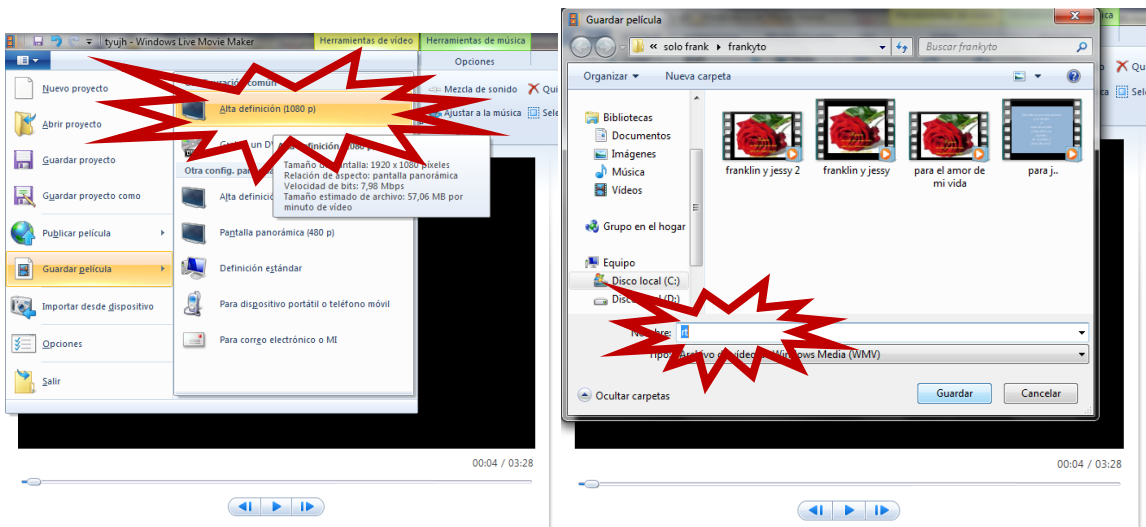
tyujh - Windows Live Movie Maker
Herramientas de vídeo
Herramientas de música
Opciones
Nuevo proyecto
Abrir proyecto
Guardar proyecto
Guardar proyecto como
Publicar película
Guardar película
Importar desde dispositivo
Opciones
Salir
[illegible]ración común
Alta definición (1080 p)
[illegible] un DV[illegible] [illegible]finición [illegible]
Tamaño d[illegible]antalla: 1920 x 1080 píxeles
Relación de aspecto: pantalla panorámica
Velocidad de bits: 7,98 Mbps
Tamaño estimado de archivo: 57,06 MB por minuto de vídeo
Otra config. pan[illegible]
Alta definici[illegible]
Pantalla panorámica (480 p)
Definición estándar
Para dispositivo portátil o teléfono móvil
Para correo electrónico o MI
Mezcla de sonido
Ajustar a la música
Qui
Sele
00:04 / 03:28

Guardar película
« solo frank ▸ frankyto
Buscar frankyto
Organizar ▾
Nueva carpeta
Bibliotecas
Documentos
Imágenes
Música
Vídeos
Grupo en el hogar
Equipo
Disco local (C:)
Disc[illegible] (D:)
franklin y jessy 2
franklin y jessy
para el amor de mi vida
para j..
N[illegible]bre:
Tipo: Archivo d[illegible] vídeo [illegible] Windows Media (WMV)
Ocultar carpetas
Guardar
Cancelar
00:04 / 03:28